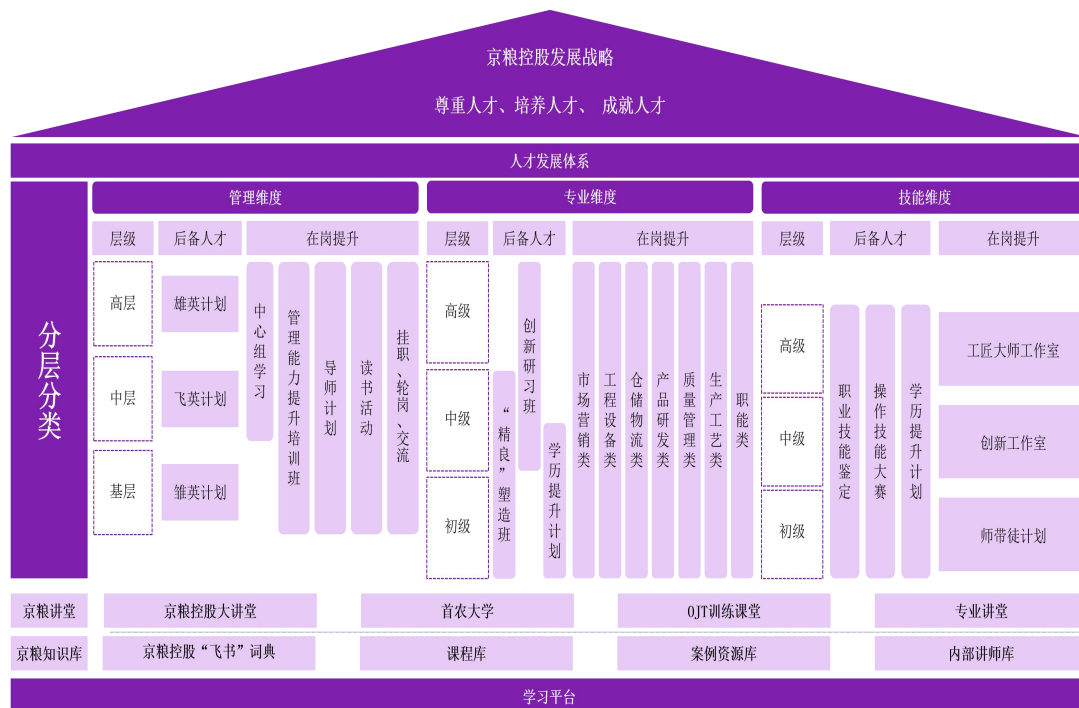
京粮控股发展战略

尊重人才、培养人才、 成就人才

人才发展体系

分层分类

管理维度

| 层级 | 后备人才 | 在岗提升 |
|---|---|---|
| 高层 | 雄英计划 | 中心组学习、管理能力提升培训班、导师计划、读书活动、挂职、轮岗、交流 |
| 中层 | 飞英计划 | |
| 基层 | 雏英计划 | |

专业维度

| 层级 | 后备人才 | 在岗提升 |
|---|---|---|
| 高级 | 创新研习班 | 市场营销类、工程设备类、仓储物流类、产品研发类、质量管理类、生产工艺类、职能类 |
| 中级 | “精良”塑造班 | |
| 初级 | 学历提升计划 | |

技能维度

| 层级 | 后备人才 | 在岗提升 |
|---|---|---|
| 高级 | 职业技能鉴定、操作技能大赛、学历提升计划 | 工匠大师工作室 |
| 中级 | | 创新工作室 |
| 初级 | | 师带徒计划 |

京粮讲堂 | 京粮控股大讲堂 | 首农大学 | OJT训练课堂 | 专业讲堂

京粮知识库 | 京粮控股“飞书”词典 | 课程库 | 案例资源库 | 内部讲师库

学习平台